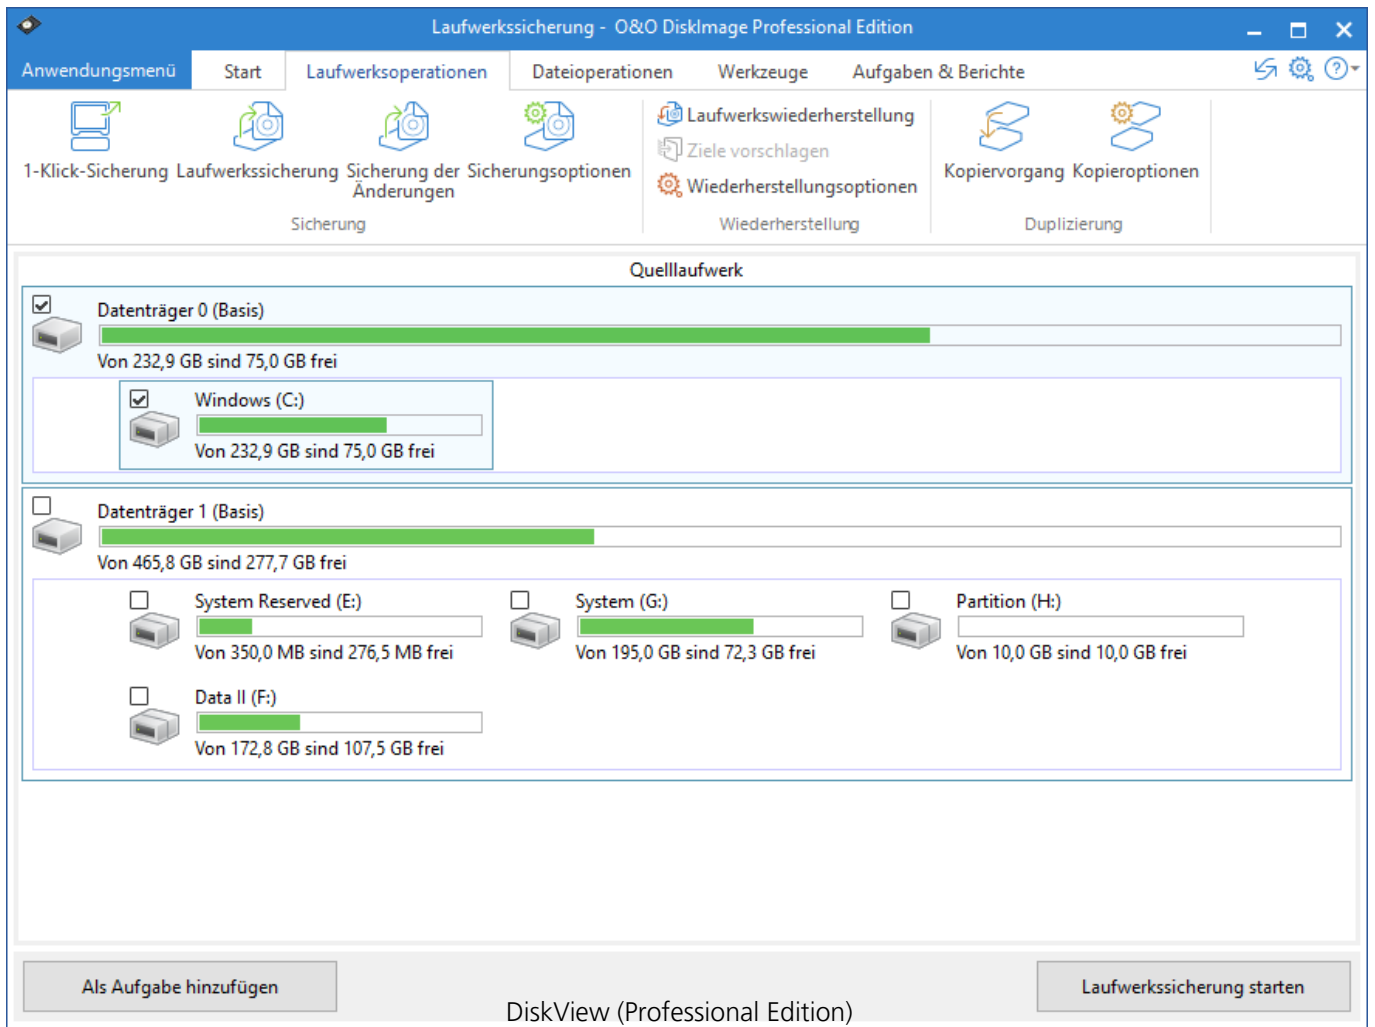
Laufwerkssicherung - O&O DiskImage Professional Edition

Anwendungsmenü Start Laufwerksoperationen Dateioperationen Werkzeuge Aufgaben & Berichte

1-Klick-Sicherung Laufwerkssicherung Sicherung der Änderungen Sicherungsoptionen
Sicherung

Laufwerkswiederherstellung
Ziele vorschlagen
Wiederherstellungsoptionen
Wiederherstellung

Kopiervorgang Kopieroptionen
Duplizierung

Quelllaufwerk

Datenträger 0 (Basis)
Von 232,9 GB sind 75,0 GB frei

Windows (C:)
Von 232,9 GB sind 75,0 GB frei

Datenträger 1 (Basis)
Von 465,8 GB sind 277,7 GB frei

System Reserved (E:)
Von 350,0 MB sind 276,5 MB frei

System (G:)
Von 195,0 GB sind 72,3 GB frei

Partition (H:)
Von 10,0 GB sind 10,0 GB frei

Data II (F:)
Von 172,8 GB sind 107,5 GB frei

Als Aufgabe hinzufügen

Laufwerkssicherung starten

DiskView (Professional Edition)